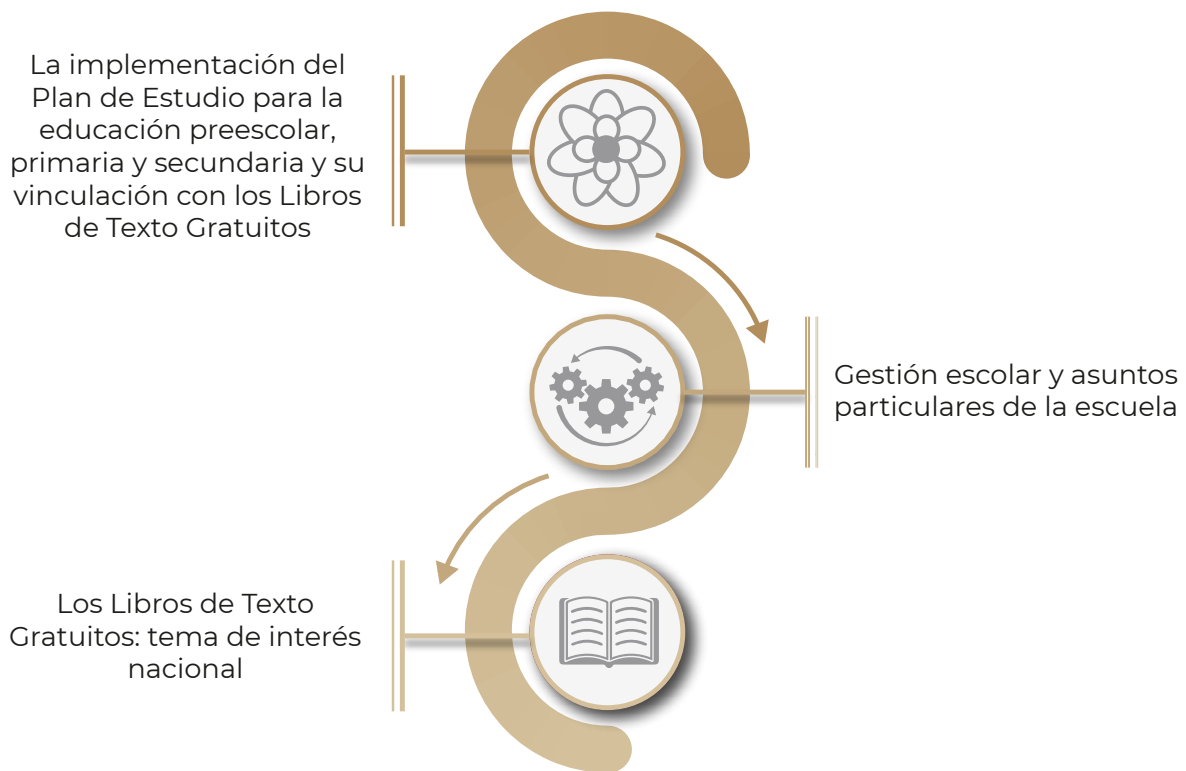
La implementación del Plan de Estudio para la educación preescolar, primaria y secundaria y su vinculación con los Libros de Texto Gratuitos

Gestión escolar y asuntos particulares de la escuela

Los Libros de Texto Gratuitos: tema de interés nacional